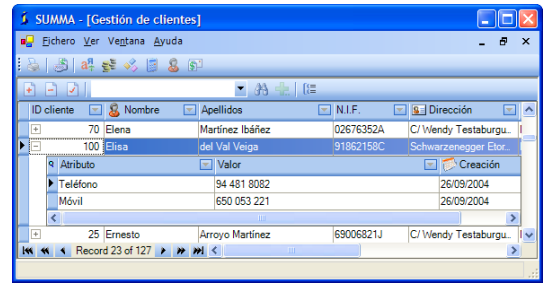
SUMMA - [Gestión de clientes]

Fichero Ver Ventana Ayuda

| ID cliente | Nombre | Apellidos | N.I.F. | Dirección |
|---|---|---|---|---|
| 70 | Elena | Martínez Ibáñez | 02676352A | C/ Wendy Testaburgu.. |
| 100 | Elisa | del Val Veiga | 91862158C | Schwarzenegger Etor.. |

| Atributo | Valor | Creación |
|---|---|---|
| Teléfono | 94 481 8082 | 26/09/2004 |
| Móvil | 650 053 221 | 26/09/2004 |

| 25 | Ernesto | Arroyo Martínez | 69006821J | C/ Wendy Testaburgu.. |
|---|---|---|---|---|

Record 23 of 127